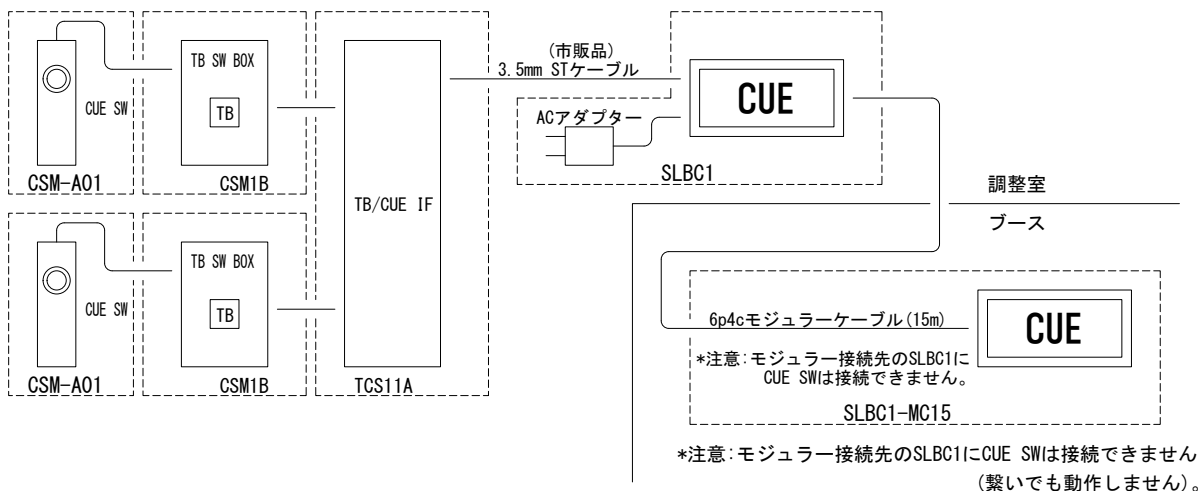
CUE SW

CSM-A01

TB SW BOX

TB

CSM1B

CUE SW

CSM-A01

TB SW BOX

TB

CSM1B

TB/CUE IF

TCS11A

(市販品)
3.5mm STケーブル

ACアダプター

CUE

SLBC1

調整室

ブース

6p4cモジュラーケーブル(15m)

CUE

*注意:モジュラー接続先のSLBC1に CUE SWは接続できません。

SLBC1-MC15

*注意:モジュラー接続先のSLBC1にCUE SWは接続できません (繋いでも動作しません)。